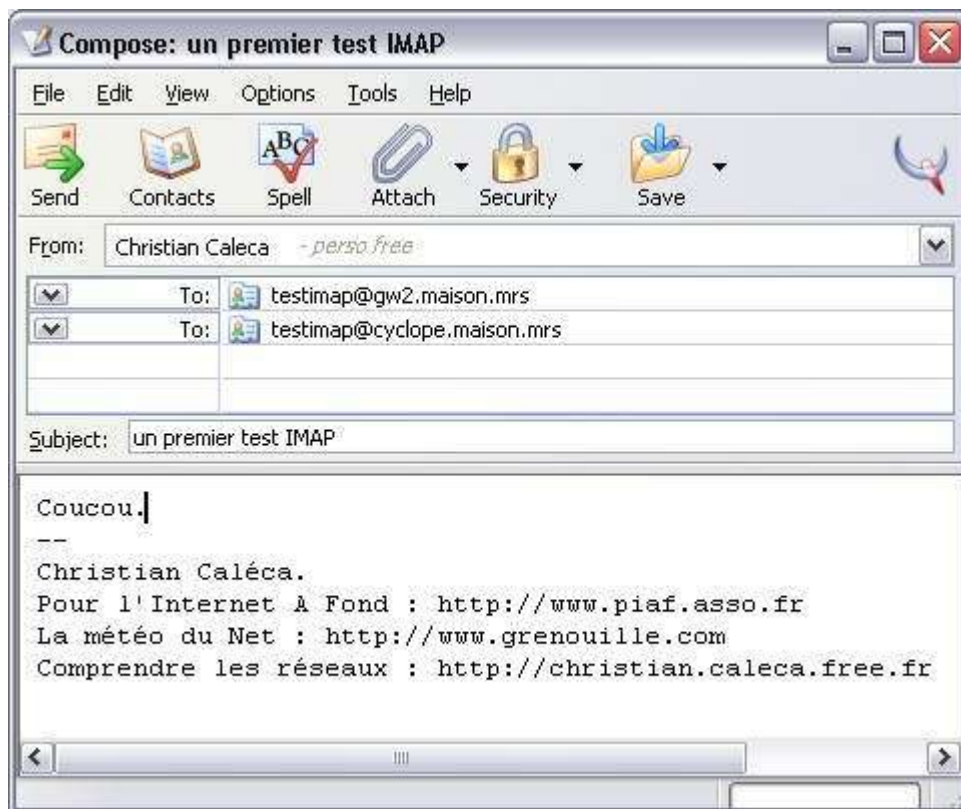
Compose: un premier test IMAP

File Edit View Options Tools Help

Send Contacts Spell Attach Security Save

From: Christian Caleca - perso free

To: testimap@gw2.maison.mrs
To: testimap@cyclope.maison.mrs

Subject: un premier test IMAP

Coucou.
--
Christian Caléca.
Pour l'Internet A Fond : http://www.piaf.asso.fr
La météo du Net : http://www.grenouille.com
Comprendre les réseaux : http://christian.caleca.free.fr